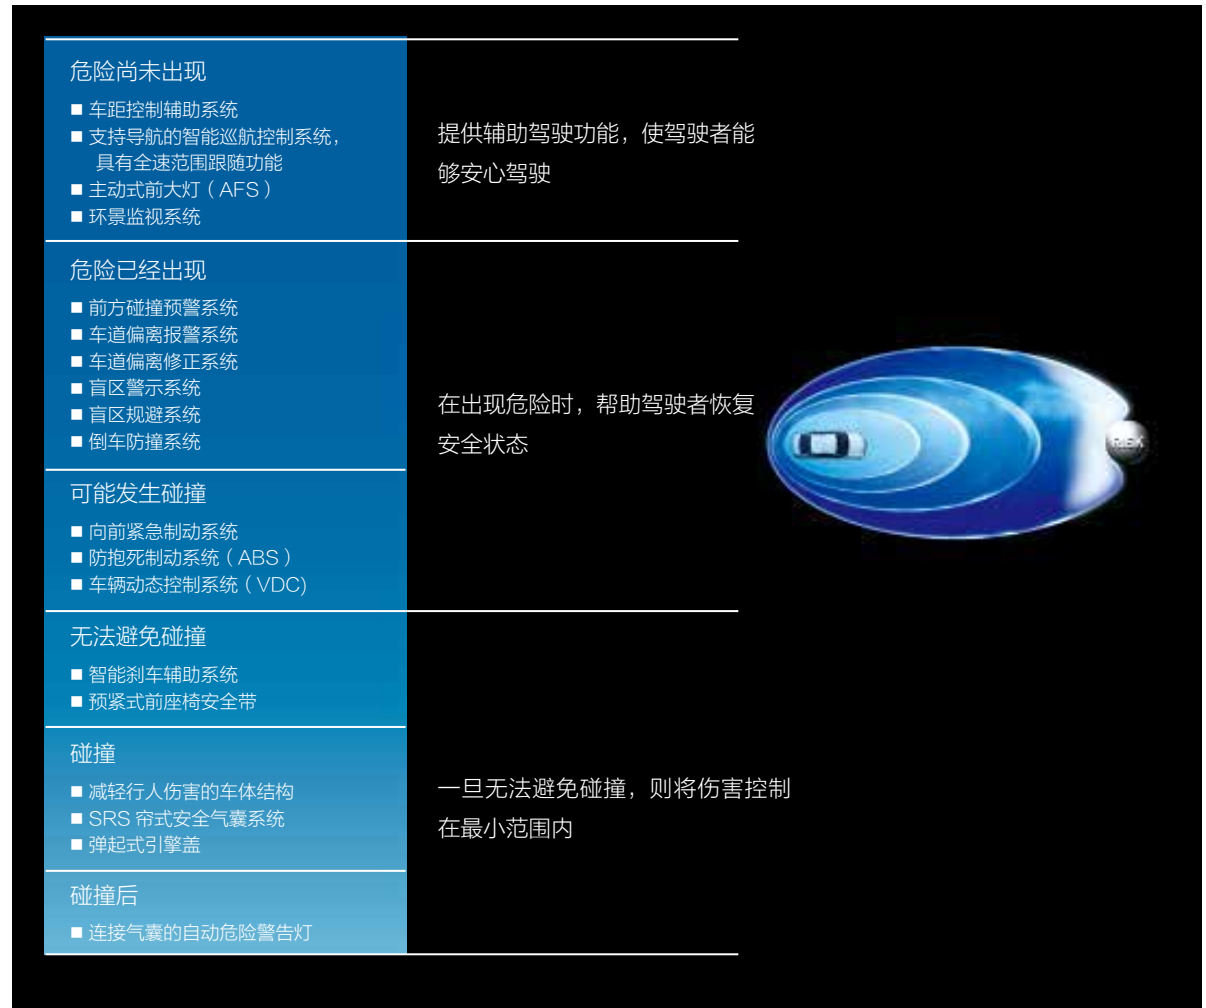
危险尚未出现

■ 车距控制辅助系统
■ 支持导航的智能巡航控制系统，具有全速范围跟随功能
■ 主动式前大灯（AFS）
■ 环景监视系统

提供辅助驾驶功能，使驾驶者能够安心驾驶

危险已经出现

■ 前方碰撞预警系统
■ 车道偏离报警系统
■ 车道偏离修正系统
■ 盲区警示系统
■ 盲区规避系统
■ 倒车防撞系统

在出现危险时，帮助驾驶者恢复安全状态

可能发生碰撞

■ 向前紧急制动系统
■ 防抱死制动系统（ABS）
■ 车辆动态控制系统（VDC)

RISK

无法避免碰撞

■ 智能刹车辅助系统
■ 预紧式前座椅安全带

碰撞

■ 减轻行人伤害的车体结构
■ SRS 帘式安全气囊系统
■ 弹起式引擎盖

一旦无法避免碰撞，则将伤害控制在最小范围内

碰撞后

■ 连接气囊的自动危险警告灯